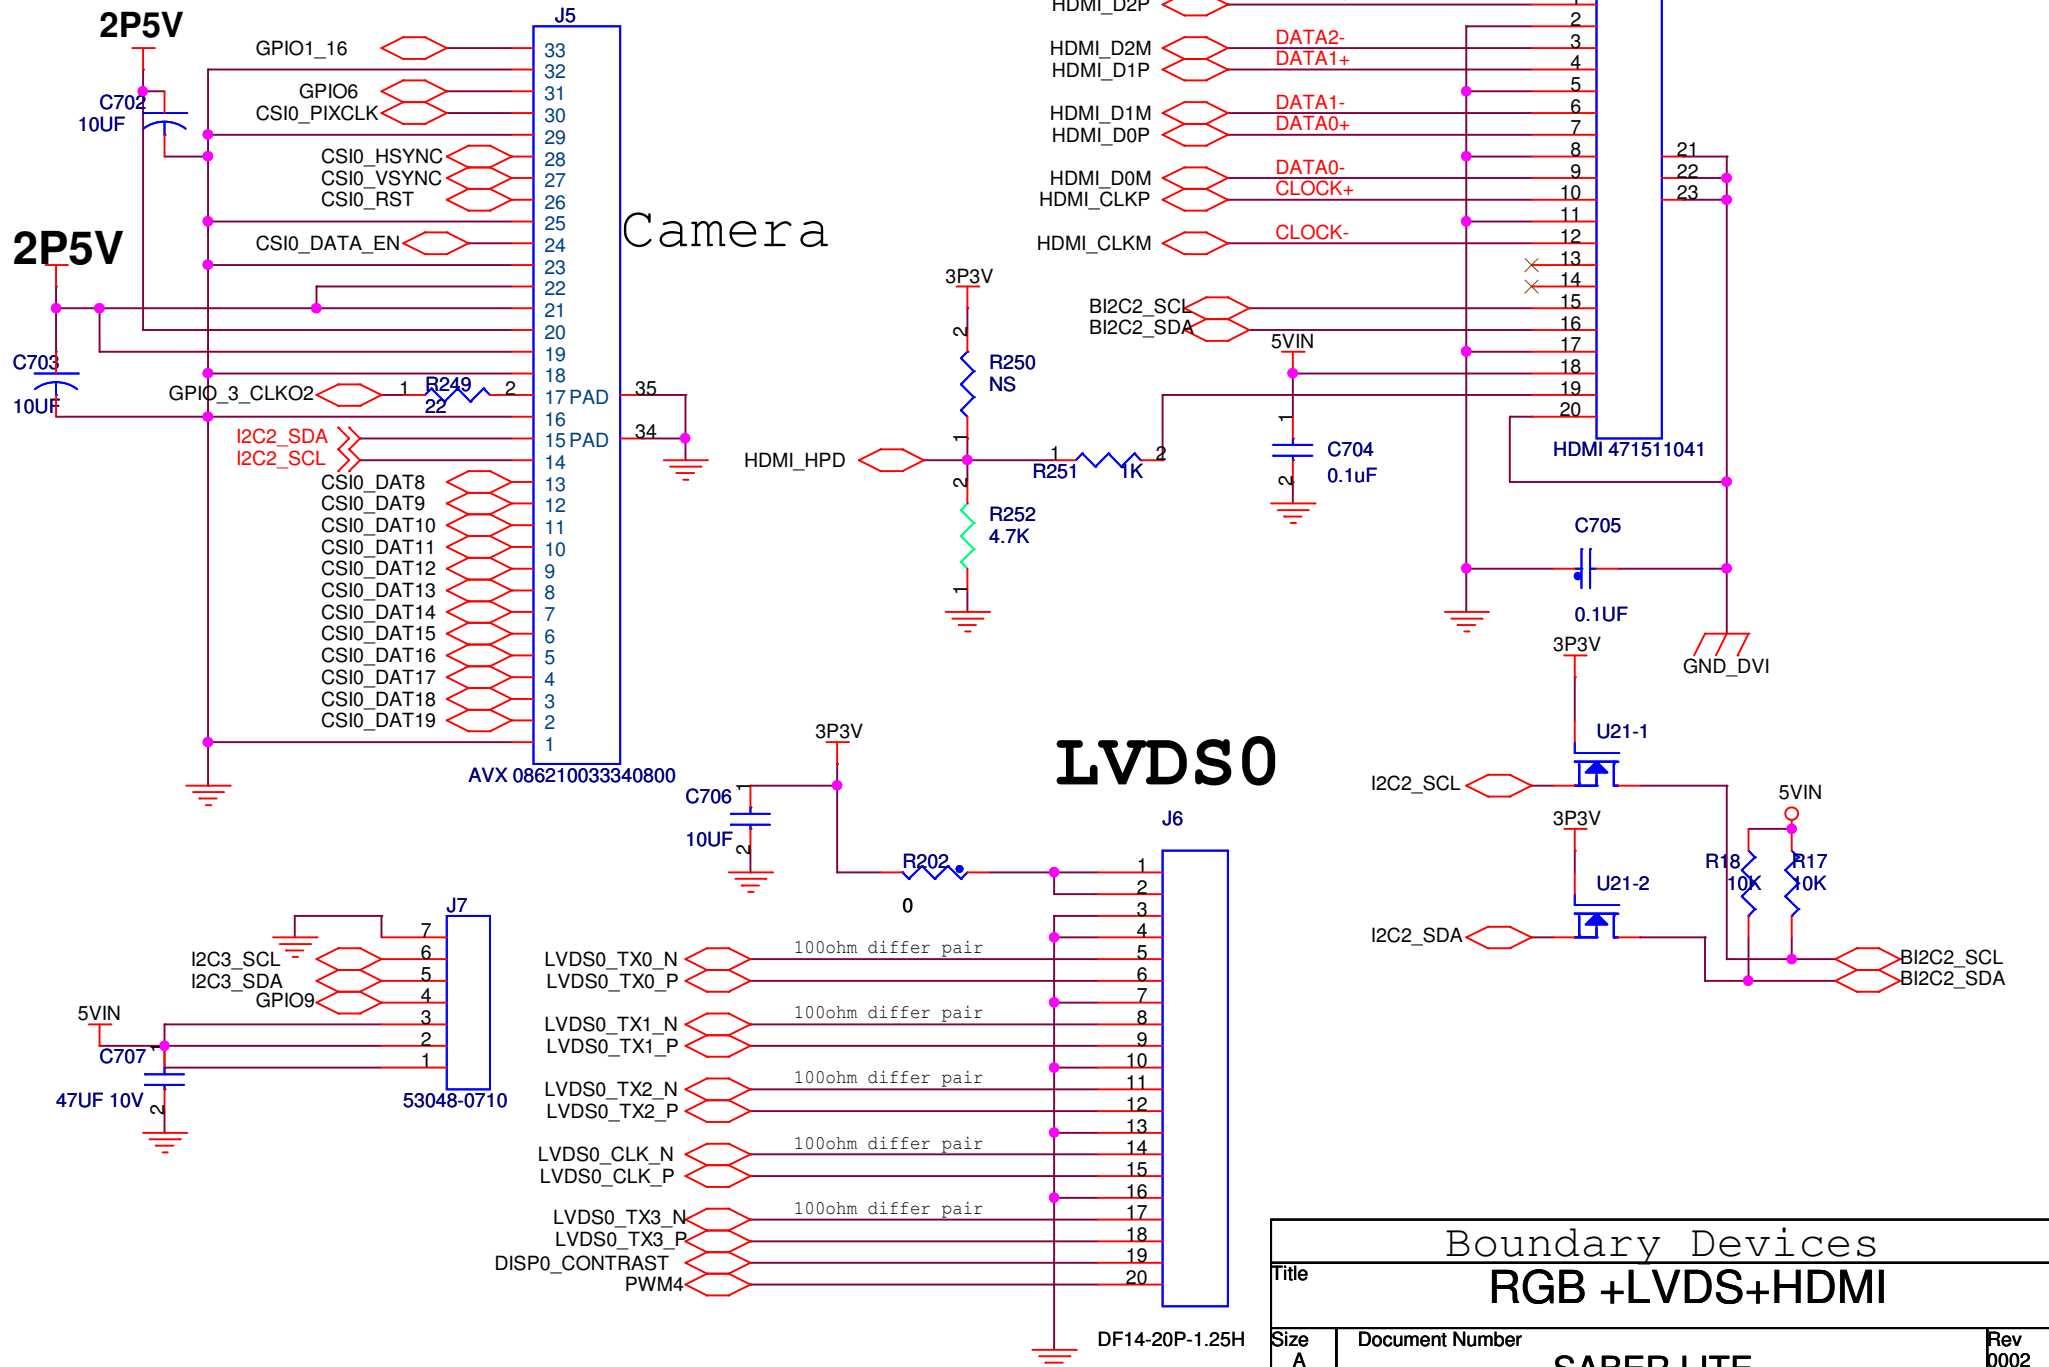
2P5V
C702
10UF
GPIO1_16
GPIO6
CSI0_PIXCLK
CSI0_HSYNC
CSI0_VSYNC
CSI0_RST
CSI0_DATA_EN
2P5V
C703
10UF
GPIO_3_CLKO2
1 R249 2
22
I2C2_SDA
I2C2_SCL
CSI0_DAT8
CSI0_DAT9
CSI0_DAT10
CSI0_DAT11
CSI0_DAT12
CSI0_DAT13
CSI0_DAT14
CSI0_DAT15
CSI0_DAT16
CSI0_DAT17
CSI0_DAT18
CSI0_DAT19
J5
33
32
31
30
29
28
27
26
25
24
23
22
21
20
19
18
17 PAD
16
15 PAD
14
13
12
11
10
9
8
7
6
5
4
3
2
1
35
34
AVX 086210033340800
Camera

HDMI_D2P
HDMI_D2M
HDMI_D1P
HDMI_D1M
HDMI_D0P
HDMI_D0M
HDMI_CLKP
HDMI_CLKM
DATA2-
DATA1+
DATA1-
DATA0+
DATA0-
CLOCK+
CLOCK-
BI2C2_SCL
BI2C2_SDA
2
3
4
5
6
7
8
9
10
11
12
13
14
15
16
17
18
19
20
21
22
23
HDMI 471511041
3P3V
R250
NS
HDMI_HPD
1 R251 2
1K
R252
4.7K
5VIN
C704
0.1uF
C705
0.1UF
GND_DVI
3P3V
U21-1
I2C2_SCL
5VIN
3P3V
U21-2
R18
10K
R17
10K
I2C2_SDA
BI2C2_SCL
BI2C2_SDA

LVDS0
3P3V
C706
10UF
R202
0
J6
1
2
3
4
5
6
7
8
9
10
11
12
13
14
15
16
17
18
19
20
DF14-20P-1.25H
LVDS0_TX0_N
LVDS0_TX0_P
LVDS0_TX1_N
LVDS0_TX1_P
LVDS0_TX2_N
LVDS0_TX2_P
LVDS0_CLK_N
LVDS0_CLK_P
LVDS0_TX3_N
LVDS0_TX3_P
DISP0_CONTRAST
PWM4
100ohm differ pair
100ohm differ pair
100ohm differ pair
100ohm differ pair
100ohm differ pair

J7
7
6
5
4
3
2
1
I2C3_SCL
I2C3_SDA
GPIO9
5VIN
C707
47UF 10V
53048-0710

Boundary Devices
Title
RGB +LVDS+HDMI
Size
A
Document Number
SABER LITE
Rev
0002